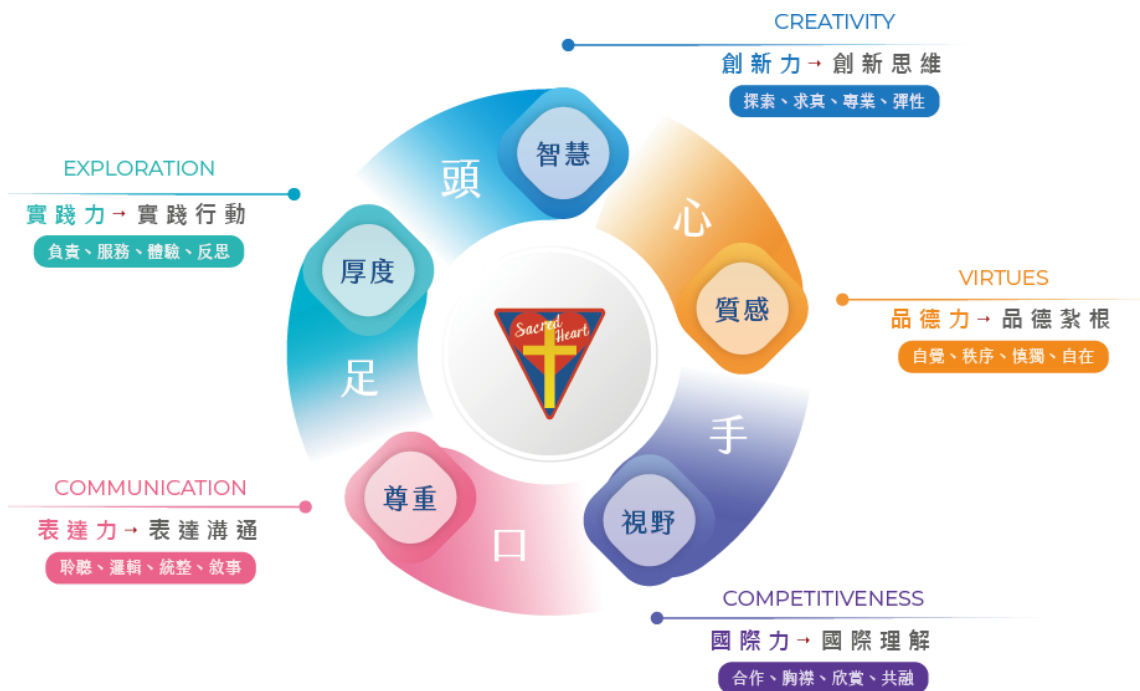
CREATIVITY
創新力→創新思維
探索、求真、專業、彈性

EXPLORATION
實踐力→實踐行動
負責、服務、體驗、反思

VIRTUES
品德力→品德紮根
自覺、秩序、慎獨、自在

COMMUNICATION
表達力→表達溝通
聆聽、邏輯、統整、敘事

COMPETITIVENESS
國際力→國際理解
合作、胸襟、欣賞、共融

智慧
頭
心
厚度
質感
足
手
尊重
視野
口

Sacred Heart